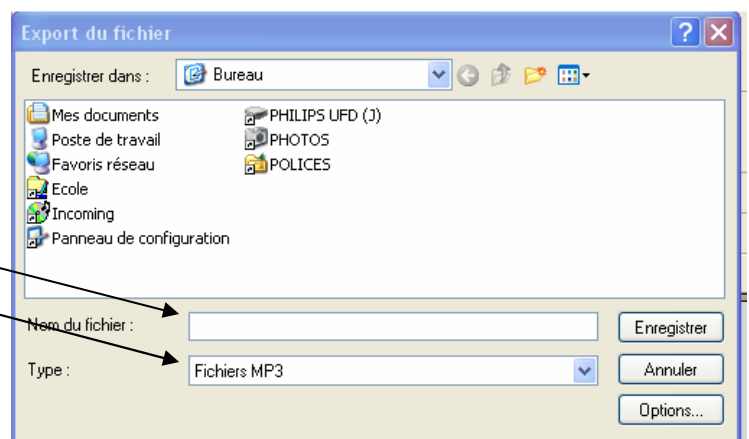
Export du fichier

Enregistrer dans : Bureau

Mes documents
Poste de travail
Favoris réseau
Ecole
Incoming
Panneau de configuration
PHILIPS UFD (J)
PHOTOS
POLICES

Nom du fichier :
Enregistrer

Type :
Fichiers MP3
Annuler

Options...